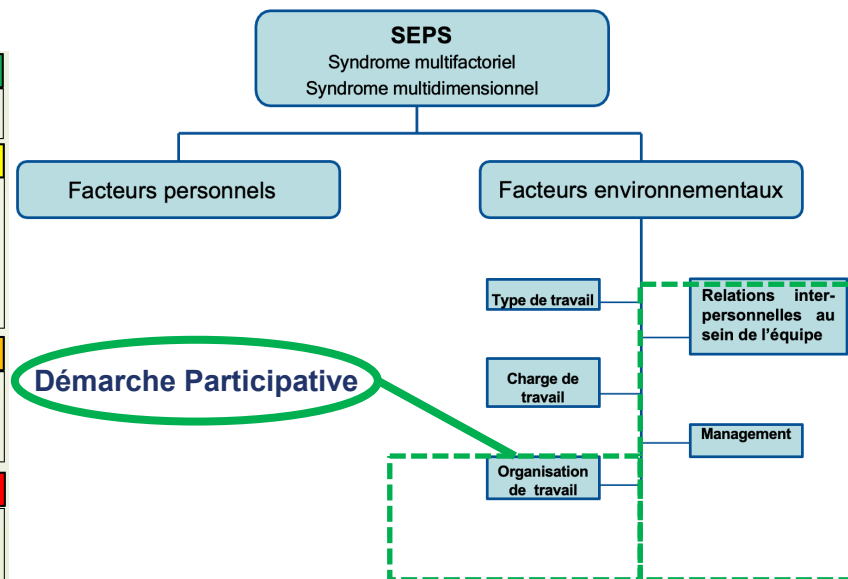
SEPS
Syndrome multifactoriel
Syndrome multidimensionnel

Facteurs personnels

Facteurs environnementaux

Type de travail

Relations interpersonnelles au sein de l'équipe

Démarche Participative

Charge de travail

Management

Organisation de travail